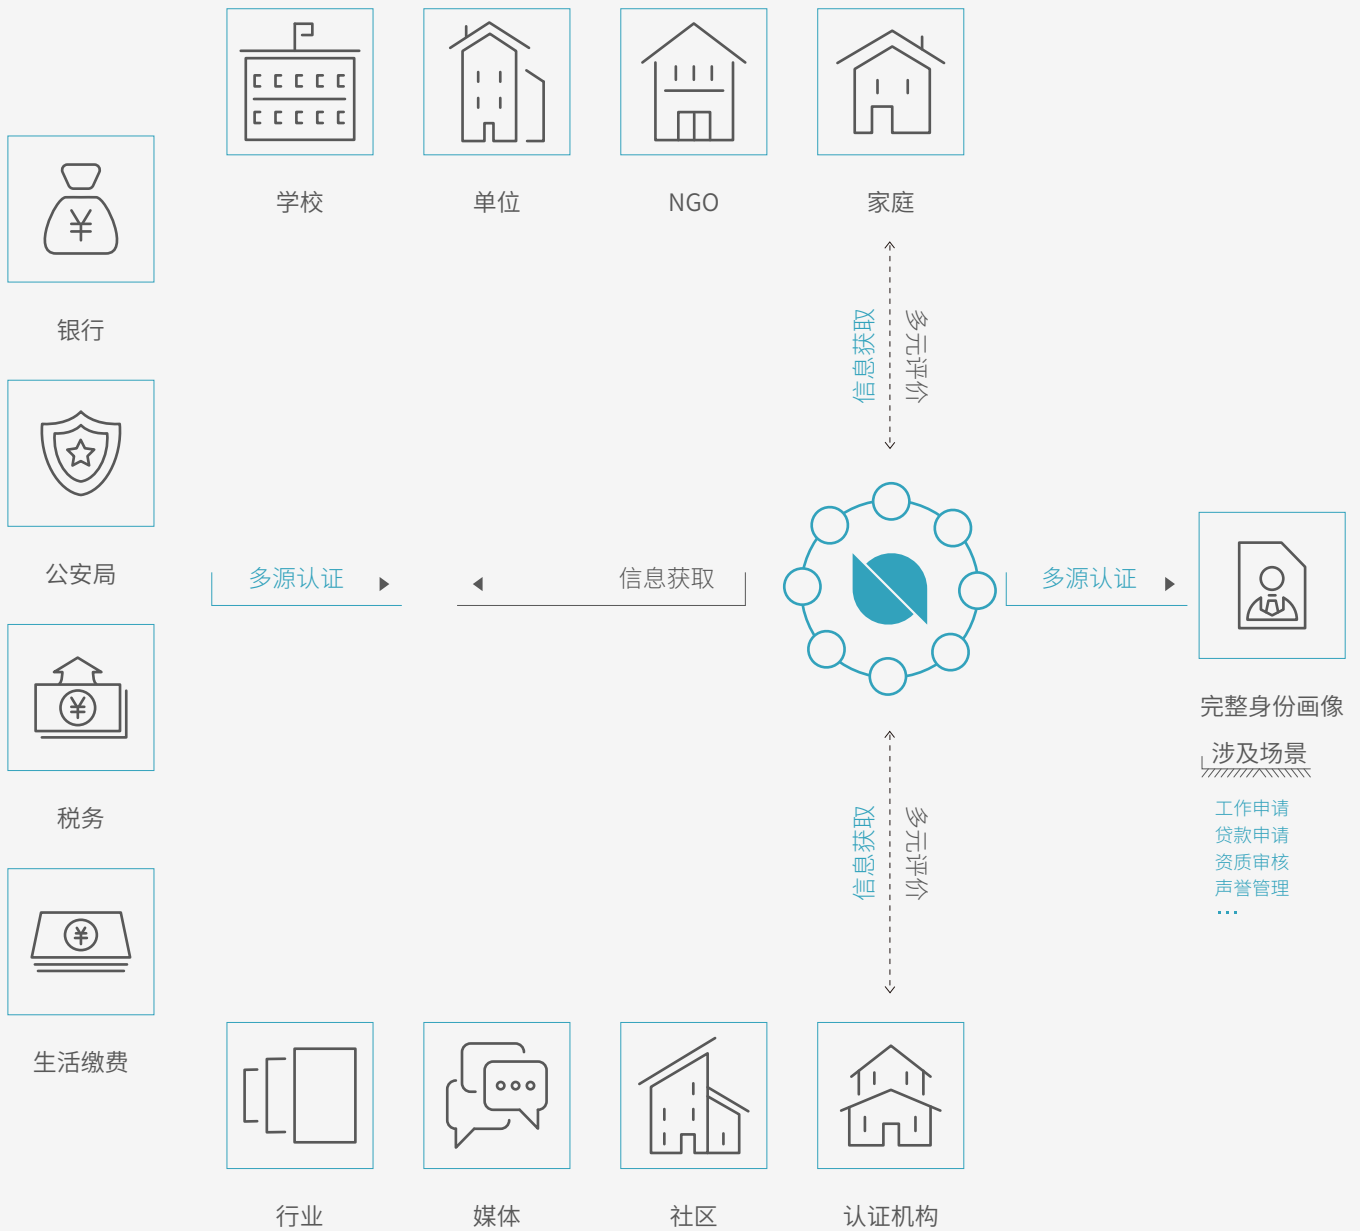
学校

单位

NGO

家庭

银行

公安局

税务

生活缴费

信息获取

多元评价

多源认证

信息获取

多源认证

完整身份画像

涉及场景

工作申请
贷款申请
资质审核
声誉管理
...

信息获取

多元评价

行业

媒体

社区

认证机构